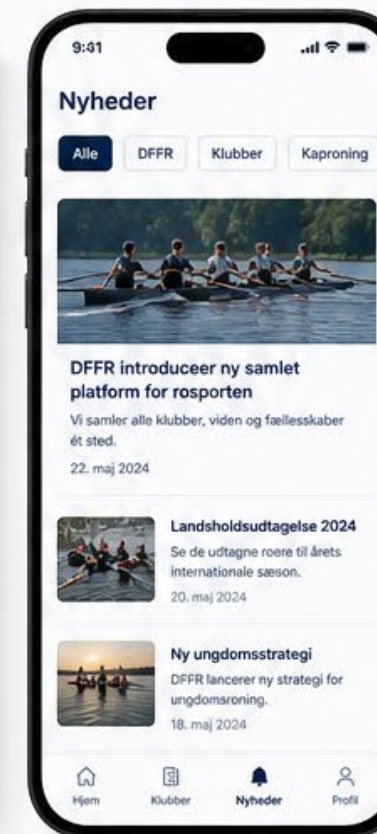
9:41

Nyheder

Alle DFFR Klubber Kaproning

DFFR introduceer ny samlet platform for rosporten

Vi samler alle klubber, viden og fællesskaber ét sted.

22. maj 2024

Landsholdsudtagelse 2024

Se de udtagne roere til årets internationale sæson.

20. maj 2024

Ny ungdomsstrategi

DFFR lancerer ny strategi for ungdomsroning.

18. maj 2024

Hjem Klubber Nyheder Profil